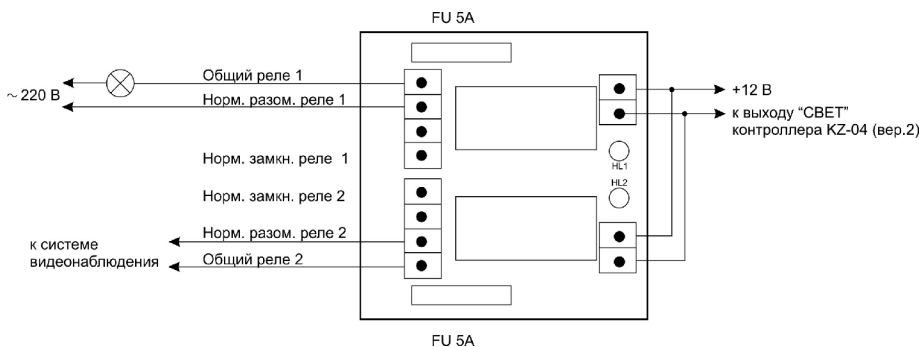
FU 5A

~ 220 В

Общий реле 1

Норм. разом. реле 1

Норм. замкн. реле 1

Норм. замкн. реле 2

Норм. разом. реле 2

Общий реле 2

к системе видеонаблюдения

+12 В

к выходу "СВЕТ" контроллера KZ-04 (вер.2)

HL1

HL2

FU 5A